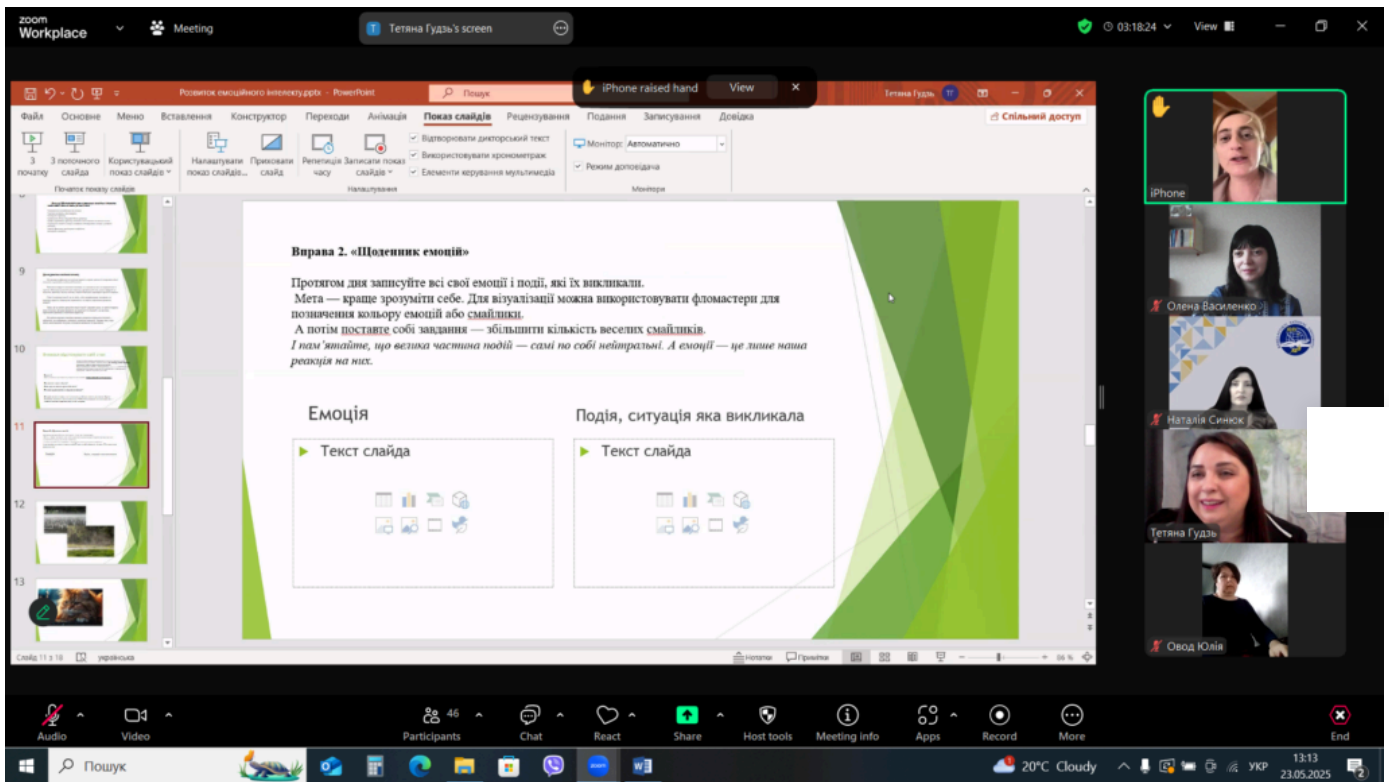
zoom Workplace Meeting Тетяна Гудзь's screen 03:18:24 View

iPhone raised hand View

Розвиток емоційного інтелекту.pptx - PowerPoint Пошук Тетяна Гудзь

Файл Основне Меню Вставлення Конструктор Переходи Анімація Показ слайдів Рецензування Подання Записування Довідка Спільний доступ

З початку З поточного слайда Користувацький показ слайдів Налаштувати показ слайдів Приховати слайд Репетиція часу Записати показ слайдів Відтворювати дикторський текст Використовувати хронометраж Елементи керування мультимедіа Монітор: Автоматично Режим доповідача

Початок показу слайдів Налаштування Монітори

Вправа 2. «Щоденник емоцій»

Протягом дня записуйте всі свої емоції і події, які їх викликали.
Мета — краще зрозуміти себе. Для візуалізації можна використовувати фломастери для позначення кольору емоцій або смайлики.
А потім поставте собі завдання — збільшити кількість веселих смайликів.
І пам'ятайте, що велика частина подій — самі по собі нейтральні. А емоції — це лише наша реакція на них.

Емоція

Текст слайда

Подія, ситуація яка викликала

Текст слайда

9 10 11 12 13

Слайд 11 з 18 українська Нотатки Примітки 86 %

iPhone
Олена Василенко
Наталія Синюк
Тетяна Гудзь
Овод Юлія

Audio Video Participants 46 Chat React Share Host tools Meeting info Apps Record More End

Пошук 20°C Cloudy УКР 13:13 23.05.2025